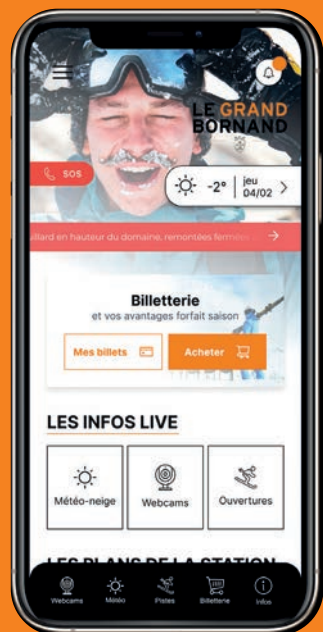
LE GRAND BORNAND

SOS

-2° jeu 04/02

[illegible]illard en hauteur du domaine, remontées fermée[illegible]

Billetterie
et vos avantages forfait saison

Mes billets

Acheter

LES INFOS LIVE

Météo-neige

Webcams

Ouvertures

LES PLANS DE LA STATION

Webcams Météo Pistes Billetterie Infos